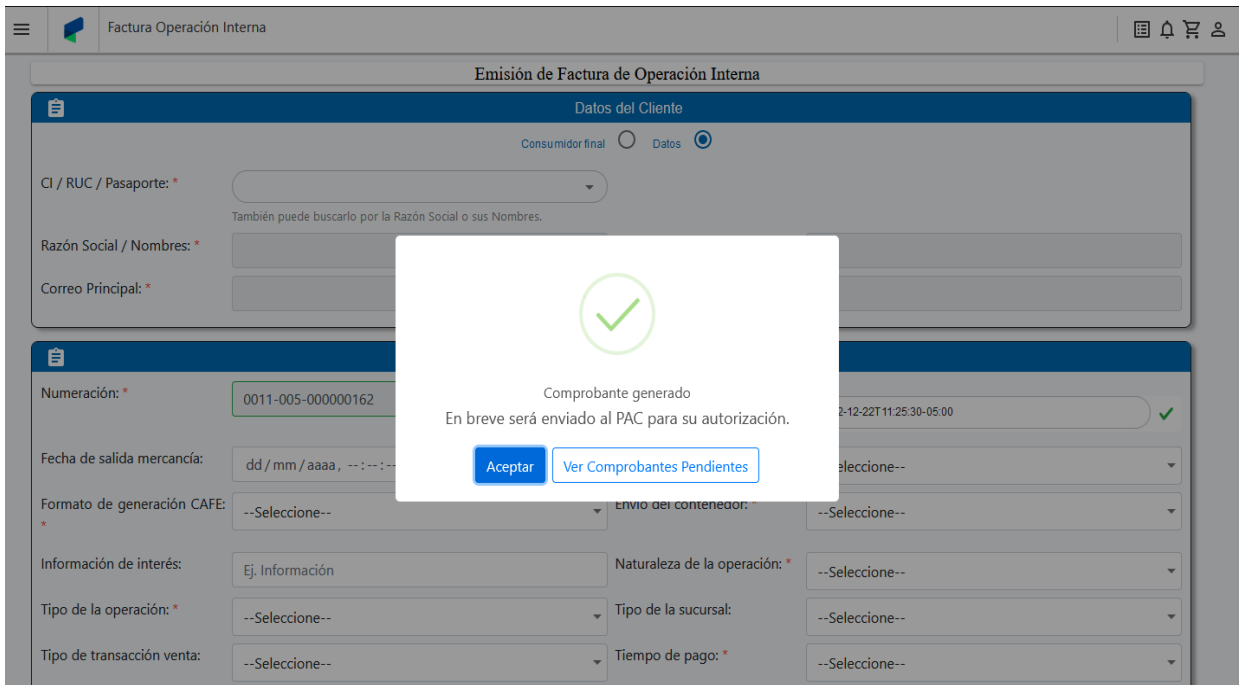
Factura Operación Interna

Emisión de Factura de Operación Interna

Datos del Cliente

Consumidor final Datos

CI / RUC / Pasaporte: *

También puede buscarlo por la Razón Social o sus Nombres.

Razón Social / Nombres: *

Correo Principal: *

Numeración: *
0011-005-000000162

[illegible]2-12-22T11:25:30-05:00

Fecha de salida mercancía:
dd / mm / aaaa , --:--:--

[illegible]eleccione--

Formato de generación CAFE: *
--Seleccione--

Envío del contenedor: *
--Seleccione--

Información de interés:
Ej. Información

Naturaleza de la operación: *
--Seleccione--

Tipo de la operación: *
--Seleccione--

Tipo de la sucursal:
--Seleccione--

Tipo de transacción venta:
--Seleccione--

Tiempo de pago: *
--Seleccione--

Comprobante generado
En breve será enviado al PAC para su autorización.

Aceptar
Ver Comprobantes Pendientes